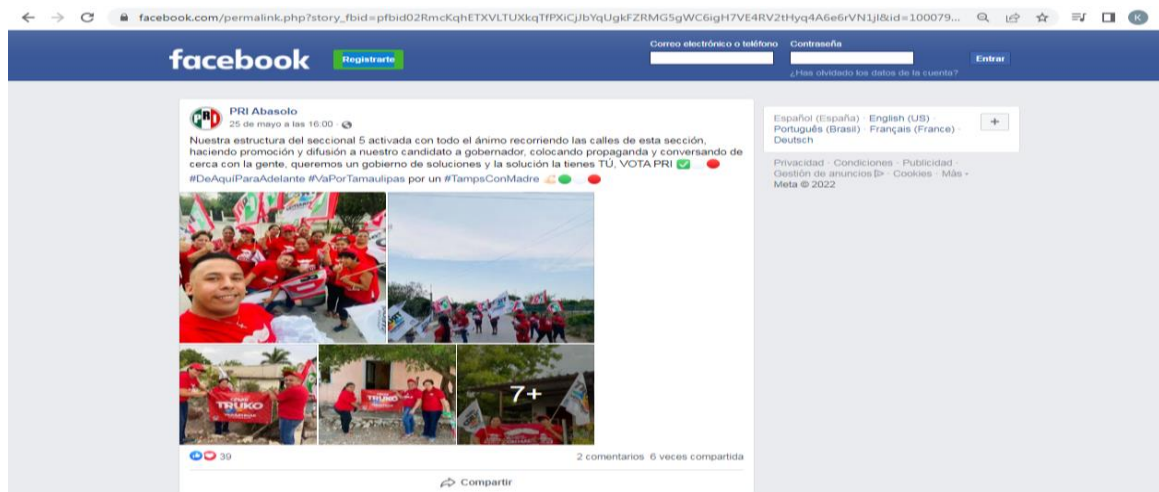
facebook.com/permalink.php?story_fbid=pfbid02RmcKqhETXVLTUXkqTfPXiCJbYqUgkFZRMG5gWC6igH7VE4RV2tHyq4A6e6rVN1jl&id=100079...

facebook Registrarte

Correo electrónico o teléfono Contraseña

Entrar

¿Has olvidado los datos de la cuenta?

PRI Abasolo
25 de mayo a las 16:00 ·

Nuestra estructura del seccional 5 activada con todo el ánimo recorriendo las calles de esta sección, haciendo promoción y difusión a nuestro candidato a gobernador, colocando propaganda y conversando de cerca con la gente, queremos un gobierno de soluciones y la solución la tienes TÚ, VOTA PRI
#DeAquíParaAdelante #VaPorTamaulipas por un #TampsConMadre

TRUKO

TRUKO

7+

39

2 comentarios 6 veces compartida

Compartir

Español (España) · English (US) · Português (Brasil) · Français (France) · Deutsch

+

Privacidad · Condiciones · Publicidad · Gestión de anuncios · Cookies · Más ·
Meta © 2022